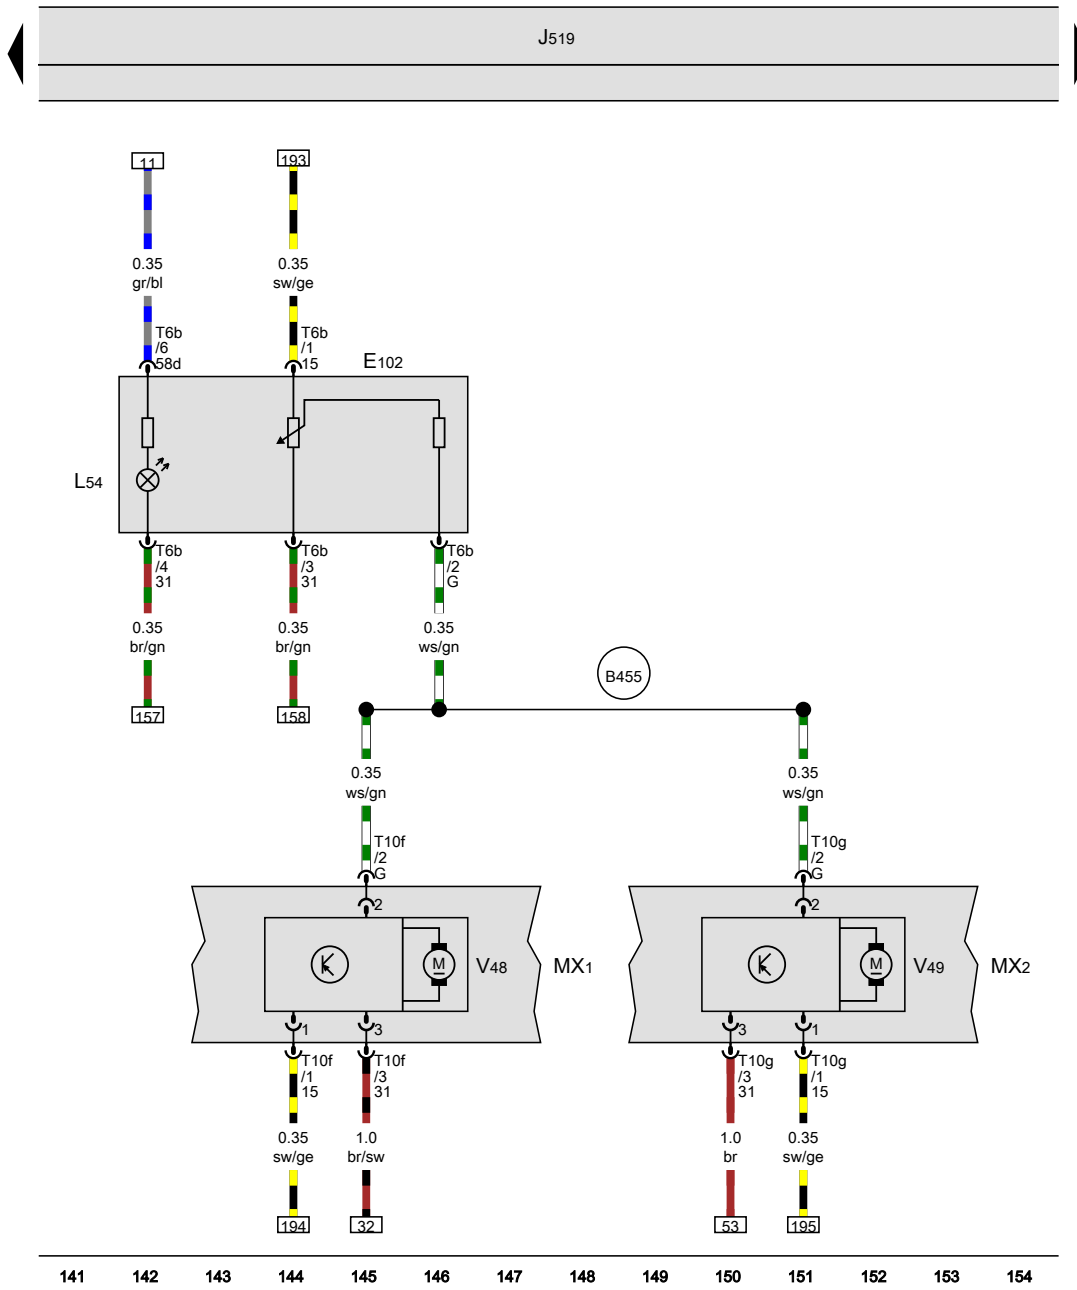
J519

11

193

0.35
gr/bl

0.35
sw/ge

T6b
/6
58d

T6b
/1
15

E102

L54

T6b
/4
31

T6b
/3
31

T6b
/2
G

0.35
br/gn

0.35
br/gn

0.35
ws/gn

B455

157

158

0.35
ws/gn

0.35
ws/gn

T10f
/2
G

T10g
/2
G

2

2

M

V48

MX1

M

V49

MX2

1

3

3

1

T10f
/1
15

T10f
/3
31

T10g
/3
31

T10g
/1
15

0.35
sw/ge

1.0
br/sw

1.0
br

0.35
sw/ge

194

32

53

195

141 142 143 144 145 146 147 148 149 150 151 152 153 154